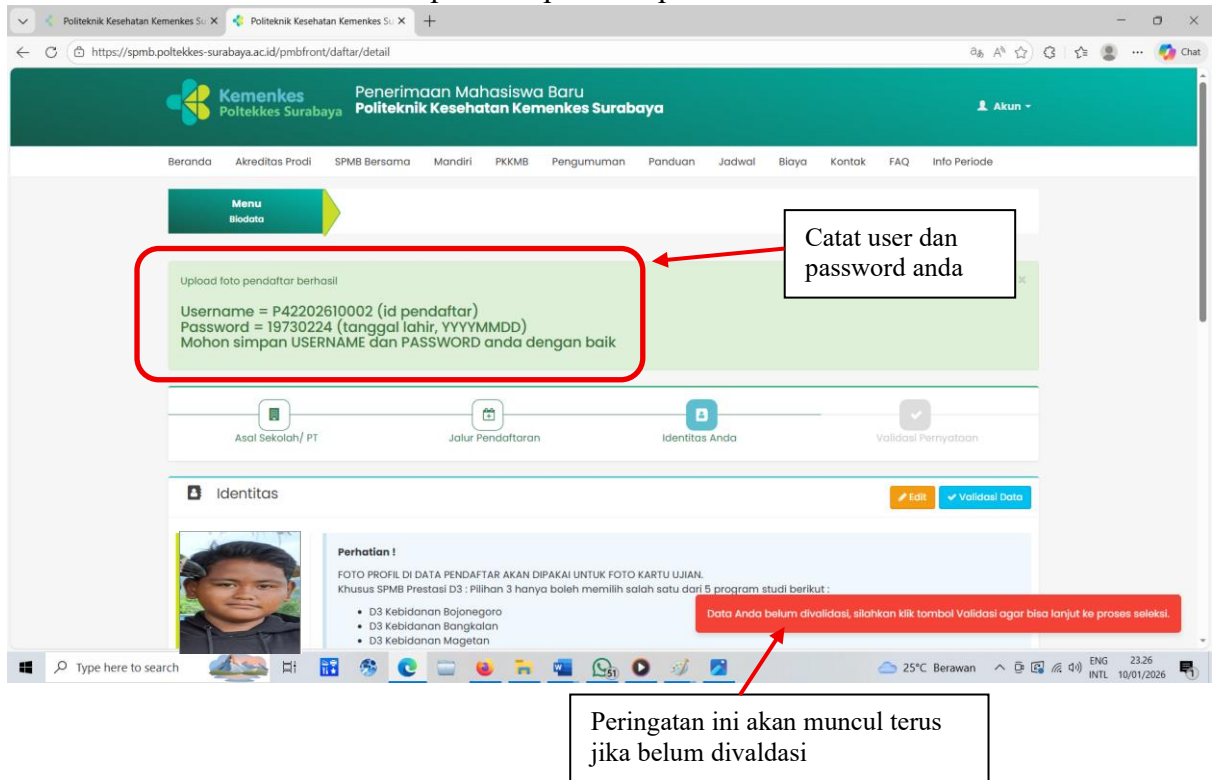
Politeknik Kesehatan Kemenkes Su ×
Politeknik Kesehatan Kemenkes Su ×
https://spmb.poltekkes-surabaya.ac.id/pmbfront/daftar/detail
Chat

Kemenkes
Poltekkes Surabaya
Penerimaan Mahasiswa Baru
Politeknik Kesehatan Kemenkes Surabaya
Akun

Beranda Akreditas Prodi SPMB Bersama Mandiri PKKMB Pengumuman Panduan Jadwal Biaya Kontak FAQ Info Periode

Menu
Biodata

Catat user dan password anda

Upload foto pendaftar berhasil

Username = P42202610002 (id pendaftar)
Password = 19730224 (tanggal lahir, YYYYMMDD)
Mohon simpan USERNAME dan PASSWORD anda dengan baik

Asal Sekolah/ PT
Jalur Pendaftaran
Identitas Anda
Validasi Pernyataan

Identitas
Edit
Validasi Data

Perhatian !
FOTO PROFIL DI DATA PENDAFTAR AKAN DIPAKAI UNTUK FOTO KARTU UJIAN.
Khusus SPMB Prestasi D3 : Pilihan 3 hanya boleh memilih salah satu dari 5 program studi berikut :
• D3 Kebidanan Bojonegoro
• D3 Kebidanan Bangkalan
• D3 Kebidanan Magetan

Data Anda belum divalidasi, silahkan klik tombol Validasi agar bisa lanjut ke proses seleksi.

Type here to search
25°C Berawan
ENG INTL
23.26
10/01/2026

Peringatan ini akan muncul terus jika belum divaldasi